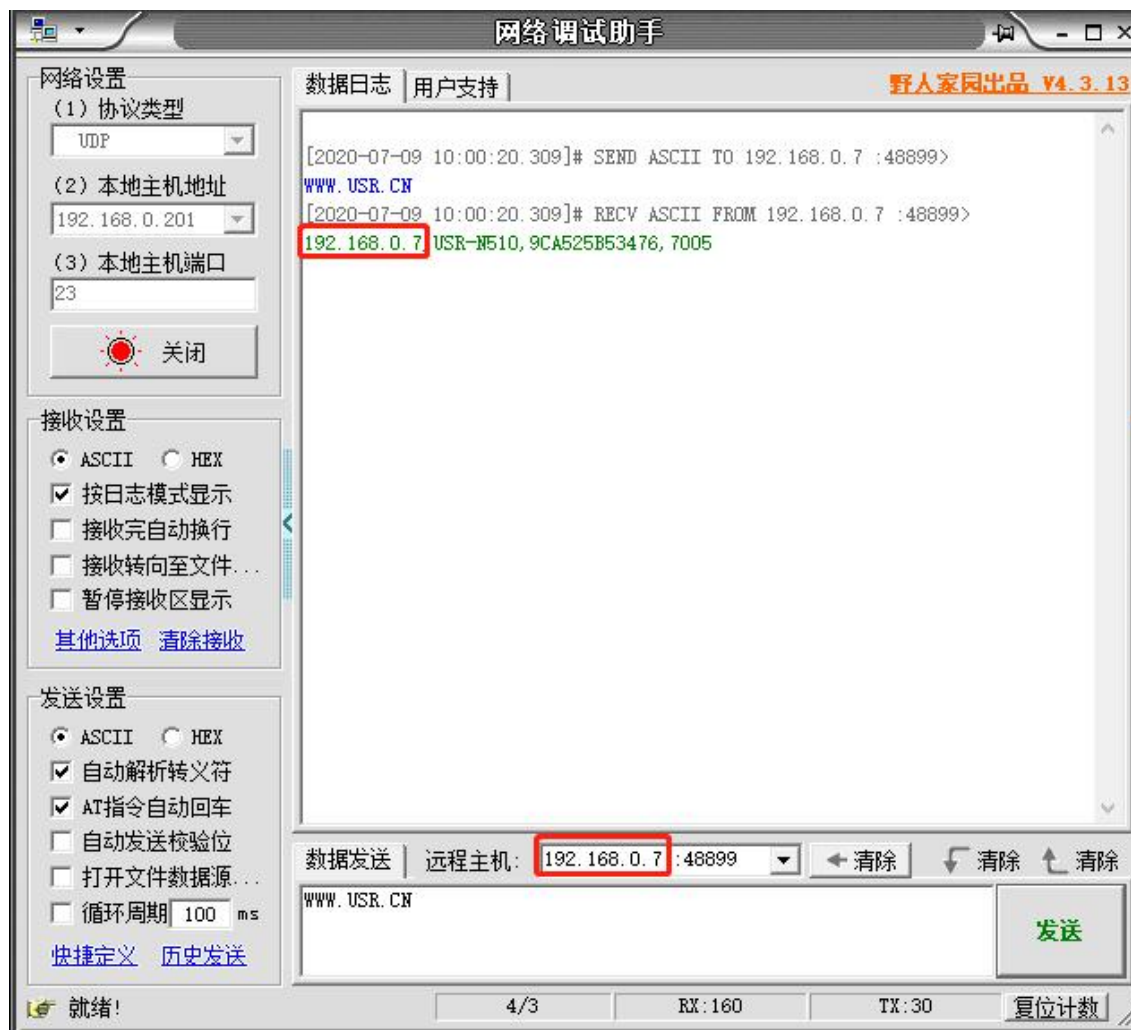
网络调试助手

网络设置
(1) 协议类型
UDP
(2) 本地主机地址
192.168.0.201
(3) 本地主机端口
23
关闭

接收设置
ASCII HEX
按日志模式显示
接收完自动换行
接收转向至文件...
暂停接收区显示
其他选项 清除接收

发送设置
ASCII HEX
自动解析转义符
AT指令自动回车
自动发送校验位
打开文件数据源...
循环周期 100 ms
快捷定义 历史发送

数据日志 | 用户支持
野人家园出品 V4.3.13

[2020-07-09 10:00:20.309]# SEND ASCII TO 192.168.0.7 :48899>
WWW.USR.CN
[2020-07-09 10:00:20.309]# RECV ASCII FROM 192.168.0.7 :48899>
192.168.0.7,USR-N510,9CA525B53476,7005

数据发送 | 远程主机: 192.168.0.7 :48899 ← 清除 清除 清除
WWW.USR.CN
发送

就绪! 4/3 RX:160 TX:30 复位计数